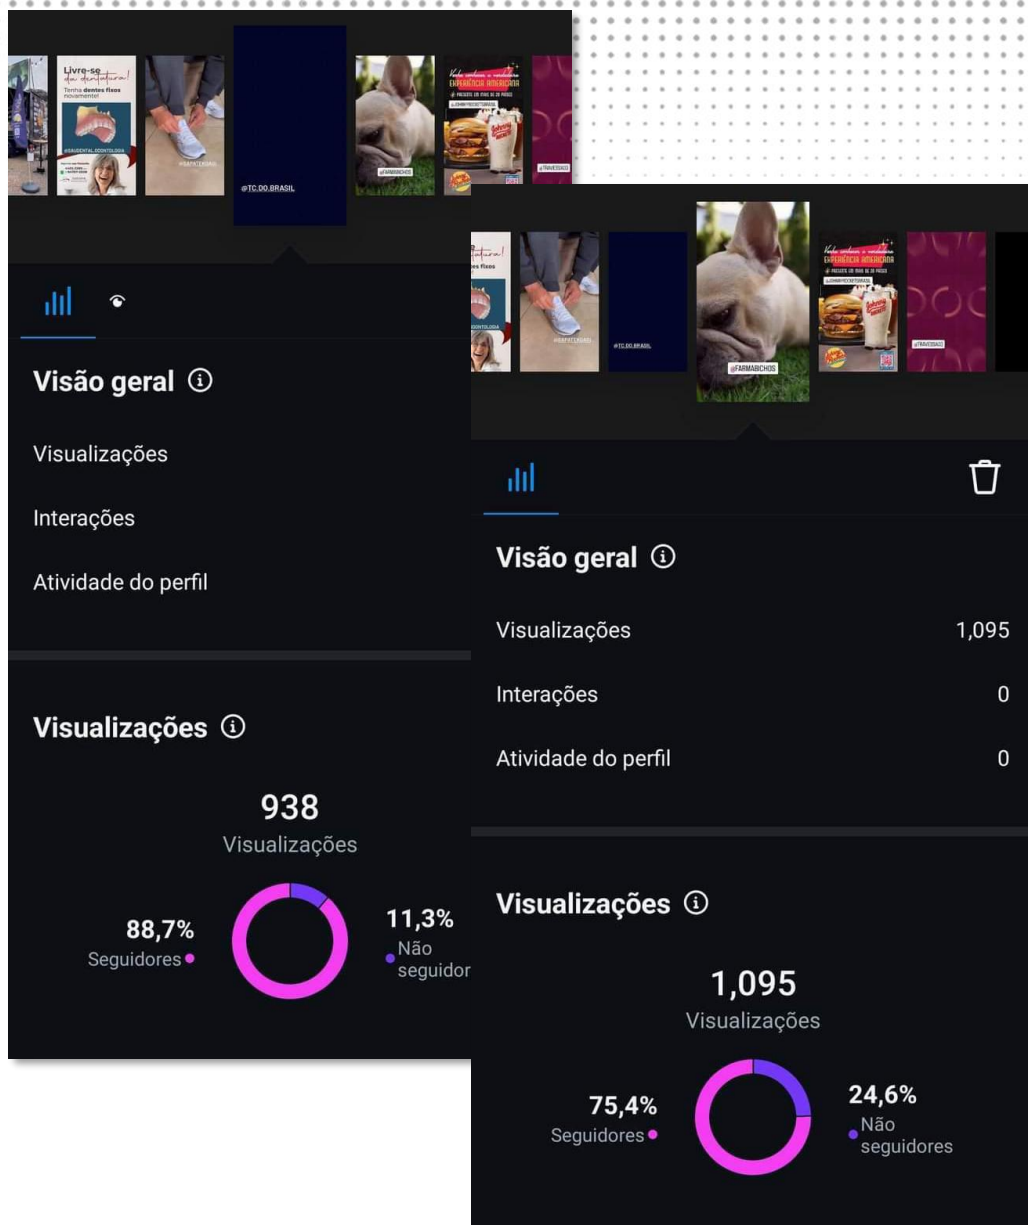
Livre-se da dentadura!
Tenha dentes fixos novamente!
@SAUDENTAL.ODONTOLOGIA
@SAPATEIRISS
@TC.DO.BRASIL
@FARMABICHOS
Venha conhecer a verdadeira EXPERIÊNCIA AMERICANA
@TRAVESSAO

Visão geral ⓘ
Visualizações
Interações
Atividade do perfil

Visualizações ⓘ
938
Visualizações
88,7%
Seguidores
11,3%
Não seguidor

fatura!
es fixos
ODONTOLOGIA
@SAPATEIRISS
@TC.DO.BRASIL
@FARMABICHOS
Venha conhecer a verdadeira EXPERIÊNCIA AMERICANA
@TRAVESSAO

Visão geral ⓘ
Visualizações 1,095
Interações 0
Atividade do perfil 0

Visualizações ⓘ
1,095
Visualizações
75,4%
Seguidores
24,6%
Não seguidores